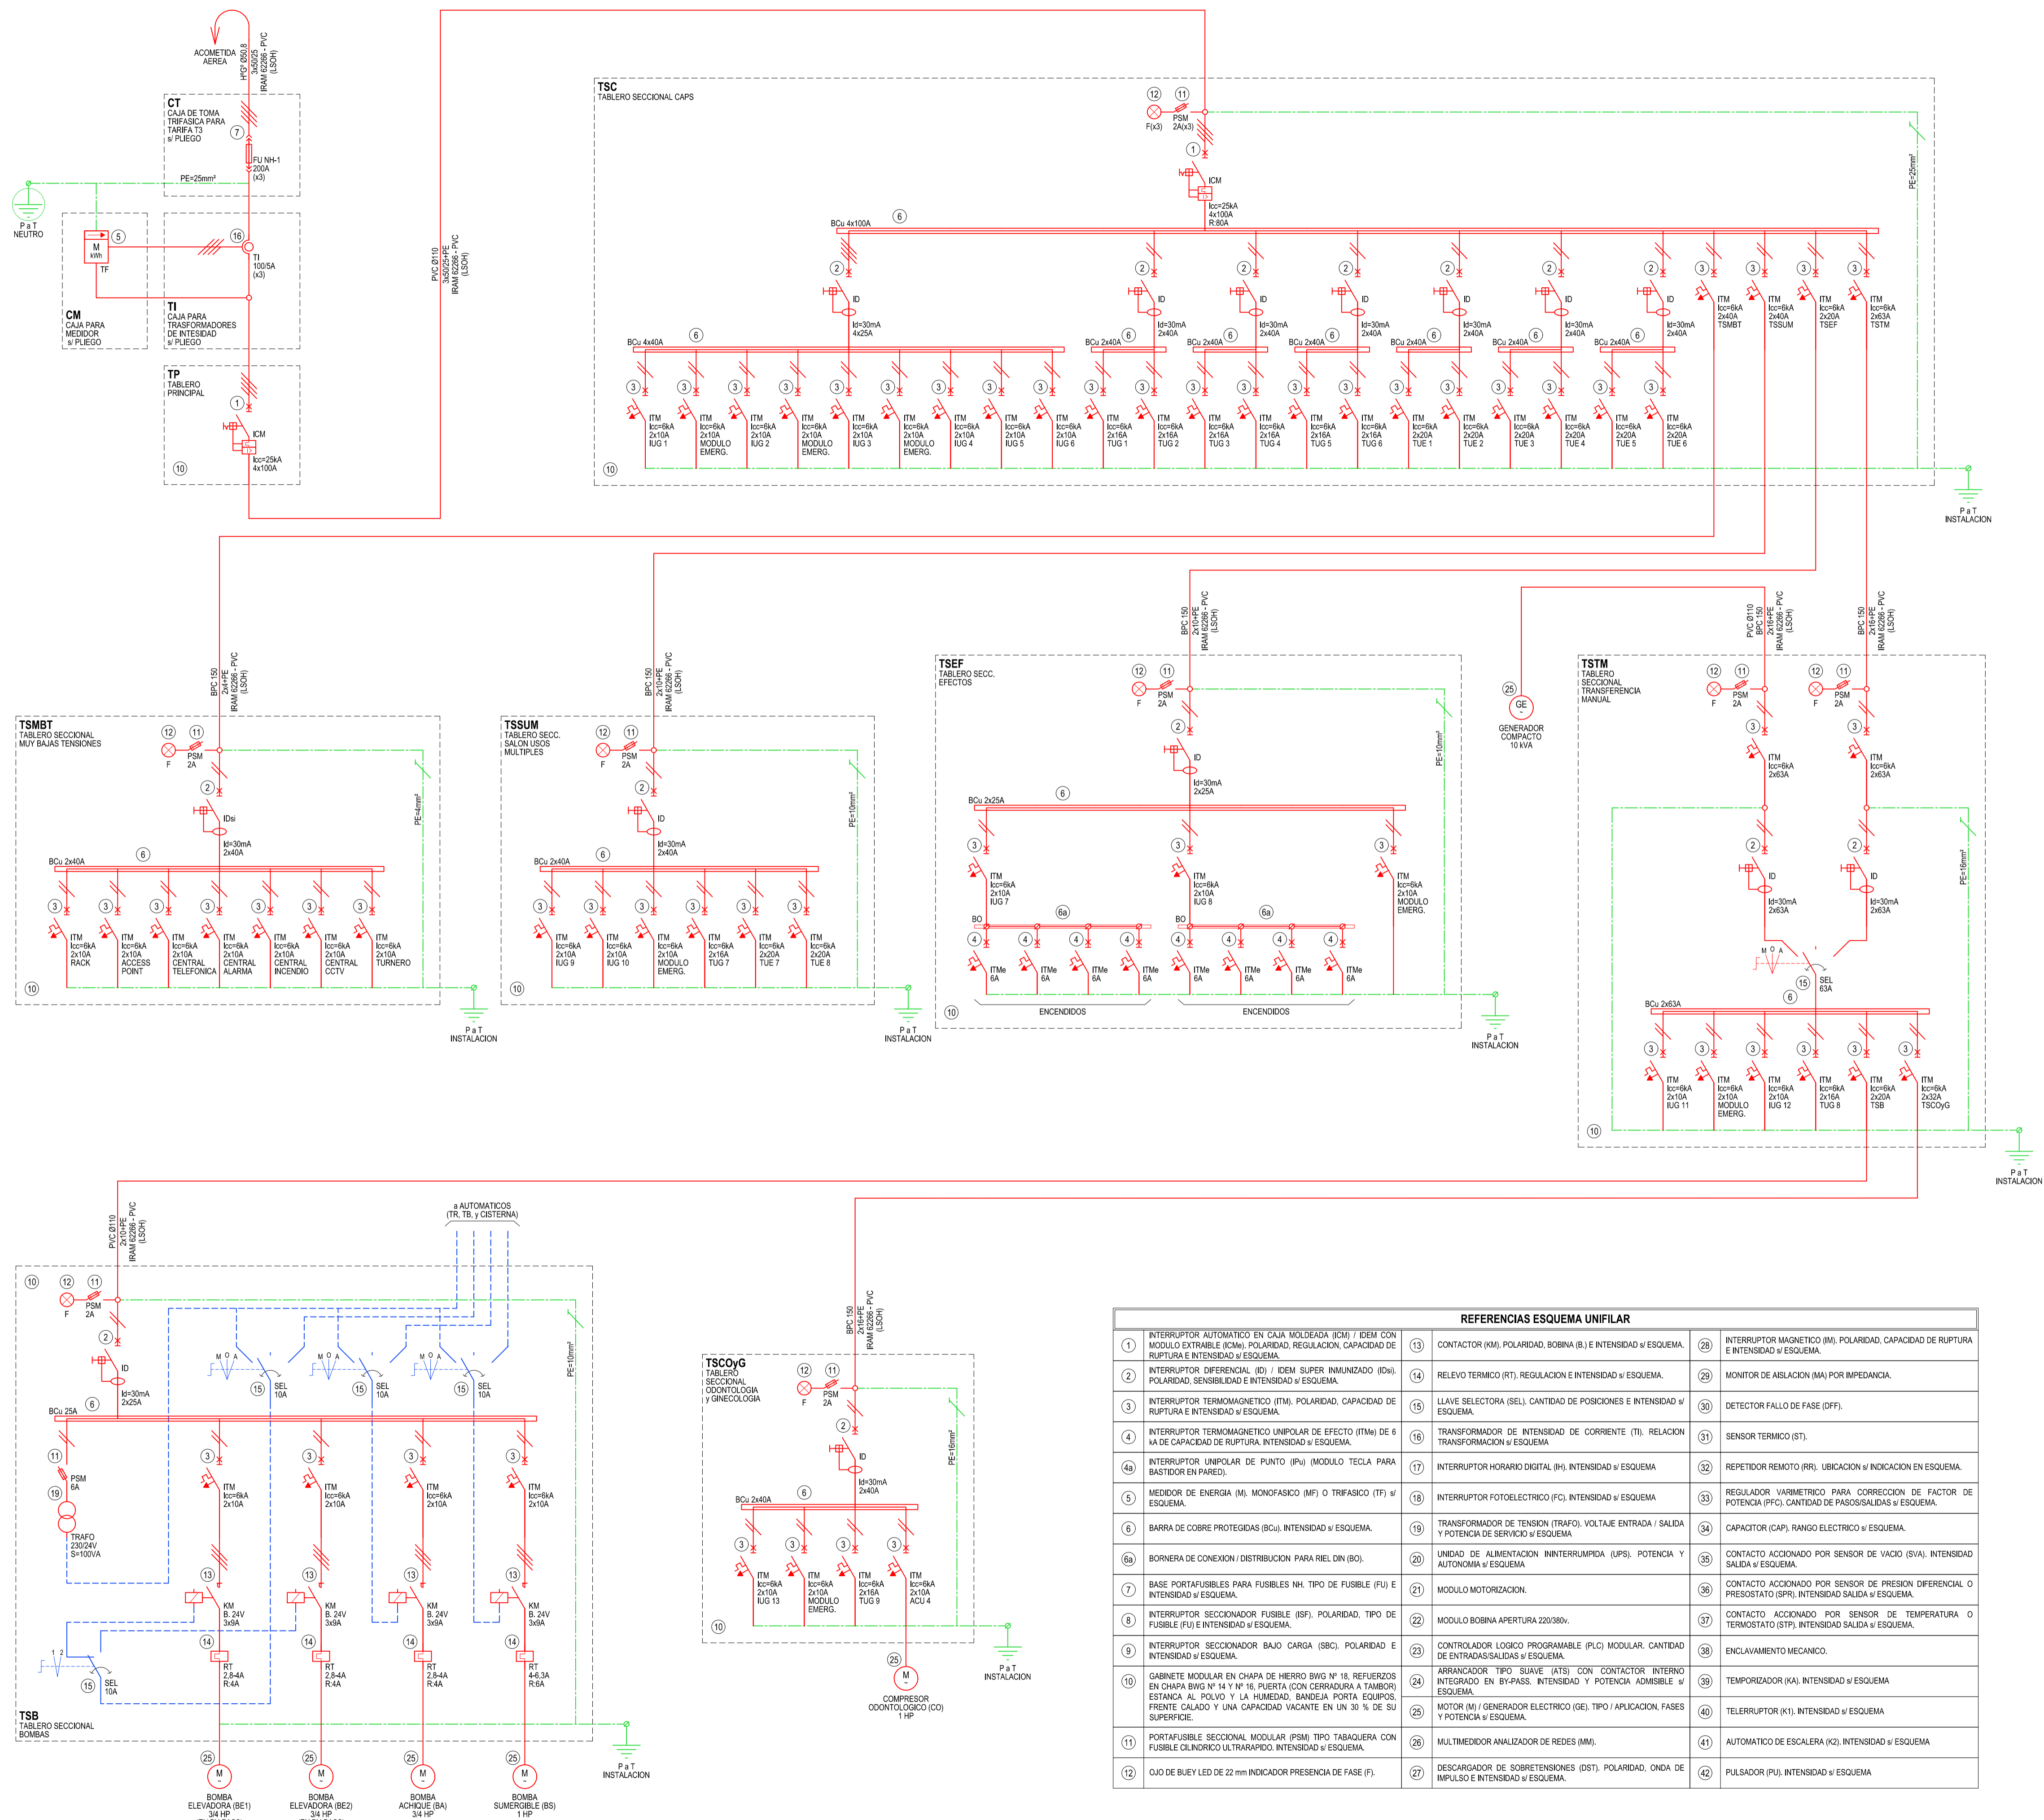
ACOMETIDA AEREA
HºGº Ø50,8 3x50/25 IRAM 62266 - PVC (LSOH)

CT
CAJA DE TOMA TRIFASICA PARA TARIFA T3 s/ PLIEGO
7
FU NH-1 200A (x3)
PE=25mm²

P a T NEUTRO
5
M kWh TF
16
TI 100/5A (x3)

CM
CAJA PARA MEDIDOR s/ PLIEGO

TI
CAJA PARA TRASFORMADORES DE INTESIDAD s/ PLIEGO

TP
TABLERO PRINCIPAL
1
ICM
Icc=25kA 4x100A
10

PVC Ø110 3x50/25+PE IRAM 62266 - PVC (LSOH)

TSC
TABLERO SECCIONAL CAPS
12 11
F(x3) PSM 2A(x3)
1
ICM
Icc=25kA 4x100A R:80A
PE=25mm²
BCu 4x100A 6
2 ID Id=30mA 4x25A
BCu 4x40A 6
3 ITM Icc=6kA 2x10A IUG 1
3 ITM Icc=6kA 2x10A MODULO EMERG.
3 ITM Icc=6kA 2x10A IUG 2
3 ITM Icc=6kA 2x10A MODULO EMERG.
3 ITM Icc=6kA 2x10A IUG 3
3 ITM Icc=6kA 2x10A MODULO EMERG.
3 ITM Icc=6kA 2x10A IUG 4
3 ITM Icc=6kA 2x10A IUG 5
3 ITM Icc=6kA 2x10A IUG 6
2 ID Id=30mA 2x40A BCu 2x40A 6
3 ITM Icc=6kA 2x16A TUG 1
3 ITM Icc=6kA 2x16A TUG 2
2 ID Id=30mA 2x40A BCu 2x40A 6
3 ITM Icc=6kA 2x16A TUG 3
3 ITM Icc=6kA 2x16A TUG 4
2 ID Id=30mA 2x40A BCu 2x40A 6
3 ITM Icc=6kA 2x16A TUG 5
3 ITM Icc=6kA 2x16A TUG 6
2 ID Id=30mA 2x40A BCu 2x40A 6
3 ITM Icc=6kA 2x20A TUE 1
3 ITM Icc=6kA 2x20A TUE 2
2 ID Id=30mA 2x40A BCu 2x40A 6
3 ITM Icc=6kA 2x20A TUE 3
3 ITM Icc=6kA 2x20A TUE 4
2 ID Id=30mA 2x40A BCu 2x40A 6
3 ITM Icc=6kA 2x20A TUE 5
3 ITM Icc=6kA 2x20A TUE 6
3 ITM Icc=6kA 2x40A TSMBT
3 ITM Icc=6kA 2x40A TSSUM
3 ITM Icc=6kA 2x20A TSEF
3 ITM Icc=6kA 2x63A TSTM
10
P a T INSTALACION

BPC 150 2x10+PE IRAM 62266 - PVC (LSOH)

TSMBT
TABLERO SECCIONAL MUY BAJAS TENSIONES
12 11 F PSM 2A
2 IDsi Id=30mA 2x40A
PE=4mm²
BCu 2x40A 6
3 ITM Icc=6kA 2x10A RACK
3 ITM Icc=6kA 2x10A ACCESS POINT
3 ITM Icc=6kA 2x10A CENTRAL TELEFONICA
3 ITM Icc=6kA 2x10A CENTRAL ALARMA
3 ITM Icc=6kA 2x10A CENTRAL INCENDIO
3 ITM Icc=6kA 2x10A CENTRAL CCTV
3 ITM Icc=6kA 2x10A TURNERO
10
P a T INSTALACION

BPC 150 2x10+PE IRAM 62266 - PVC (LSOH)

TSSUM
TABLERO SECC. SALON USOS MULTIPLES
12 11 F PSM 2A
2 ID Id=30mA 2x40A
PE=10mm²
BCu 2x40A 6
3 ITM Icc=6kA 2x10A IUG 9
3 ITM Icc=6kA 2x10A IUG 10
3 ITM Icc=6kA 2x10A MODULO EMERG.
3 ITM Icc=6kA 2x16A TUG 7
3 ITM Icc=6kA 2x20A TUE 7
3 ITM Icc=6kA 2x20A TUE 8
10
P a T INSTALACION

BPC 150 2x10+PE IRAM 62266 - PVC (LSOH)

TSEF
TABLERO SECC. EFECTOS
12 11 F PSM 2A
2 ID Id=30mA 2x25A
PE=10mm²
BCu 2x25A 6
3 ITM Icc=6kA 2x10A IUG 7
3 ITM Icc=6kA 2x10A IUG 8
3 ITM Icc=6kA 2x10A MODULO EMERG.
BO 6a
4 ITMe 6A
4 ITMe 6A
4 ITMe 6A
4 ITMe 6A
BO 6a
4 ITMe 6A
4 ITMe 6A
4 ITMe 6A
4 ITMe 6A
ENCENDIDOS
ENCENDIDOS
10
P a T INSTALACION

25
GE
GENERADOR COMPACTO 10 kVA

PVC Ø110 BPC 150 2x16+PE IRAM 62266 - PVC (LSOH)
BPC 150 2x16+PE IRAM 62266 - PVC (LSOH)

TSTM
TABLERO SECCIONAL TRANSFERENCIA MANUAL
12 11 F PSM 2A
12 11 F PSM 2A
3 ITM Icc=6kA 2x63A
3 ITM Icc=6kA 2x63A
PE=16mm²
2 ID Id=30mA 2x63A
2 ID Id=30mA 2x63A
M O A
15 SEL 63A
BCu 2x63A 6
3 ITM Icc=6kA 2x10A IUG 11
3 ITM Icc=6kA 2x10A MODULO EMERG.
3 ITM Icc=6kA 2x10A IUG 12
3 ITM Icc=6kA 2x16A TUG 8
3 ITM Icc=6kA 2x20A TSB
3 ITM Icc=6kA 2x32A TSCOyG
10
P a T INSTALACION

PVC Ø110 2x10+PE IRAM 62266 - PVC (LSOH)
a AUTOMATICOS (TR, TB, y CISTERNA)

10
12 11 F PSM 2A
2 ID Id=30mA 2x25A
PE=10mm²
BCu 25A 6
M O A 15 SEL 10A
M O A 15 SEL 10A
M O A 15 SEL 10A
11 PSM 6A
19 TRAFO 230/24V S=100VA
3 ITM Icc=6kA 2x10A
3 ITM Icc=6kA 2x10A
3 ITM Icc=6kA 2x10A
3 ITM Icc=6kA 2x10A
13 KM B. 24V 3x9A
13 KM B. 24V 3x9A
13 KM B. 24V 3x9A
13 KM B. 24V 3x9A
14 RT 2,8-4A R:4A
14 RT 2,8-4A R:4A
14 RT 2,8-4A R:4A
14 RT 4-6,3A R:6A
1 2 15 SEL 10A
TSB
TABLERO SECCIONAL BOMBAS
P a T INSTALACION
25 M BOMBA ELEVADORA (BE1) 3/4 HP
25 M BOMBA ELEVADORA (BE2) 3/4 HP
25 M BOMBA ACHIQUE (BA) 3/4 HP
25 M BOMBA SUMERGIBLE (BS) 1 HP

BPC 150 2x16+PE IRAM 62266 - PVC (LSOH)

TSCOyG
TABLERO SECCIONAL ODONTOLOGIA y GINECOLOGIA
12 11 F PSM 2A
2 ID Id=30mA 2x40A
PE=10mm²
BCu 2x40A 6
3 ITM Icc=6kA 2x10A IUG 13
3 ITM Icc=6kA 2x10A MODULO EMERG.
3 ITM Icc=6kA 2x16A TUG 9
3 ITM Icc=6kA 2x10A ACU 4
10
P a T INSTALACION
25 M COMPRESOR ODONTOLOGICO (CO) 1 HP

REFERENCIAS ESQUEMA UNIFILAR
| | | | | | |
|---|---|---|---|---|---|
| 1 | INTERRUPTOR AUTOMATICO EN CAJA MOLDEADA (ICM) / IDEM CON MODULO EXTRAIBLE (ICMe). POLARIDAD, REGULACION, CAPACIDAD DE RUPTURA E INTENSIDAD s/ ESQUEMA. | 13 | CONTACTOR (KM). POLARIDAD, BOBINA (B.) E INTENSIDAD s/ ESQUEMA. | 28 | INTERRUPTOR MAGNETICO (IM). POLARIDAD, CAPACIDAD DE RUPTURA E INTENSIDAD s/ ESQUEMA. |
| 2 | INTERRUPTOR DIFERENCIAL (ID) / IDEM SUPER INMUNIZADO (IDsi). POLARIDAD, SENSIBILIDAD E INTENSIDAD s/ ESQUEMA. | 14 | RELEVO TERMICO (RT). REGULACION E INTENSIDAD s/ ESQUEMA. | 29 | MONITOR DE AISLACION (MA) POR IMPEDANCIA. |
| 3 | INTERRUPTOR TERMOMAGNETICO (ITM). POLARIDAD, CAPACIDAD DE RUPTURA E INTENSIDAD s/ ESQUEMA. | 15 | LLAVE SELECTORA (SEL). CANTIDAD DE POSICIONES E INTENSIDAD s/ ESQUEMA. | 30 | DETECTOR FALLO DE FASE (DFF). |
| 4 | INTERRUPTOR TERMOMAGNETICO UNIPOLAR DE EFECTO (ITMe) DE 6 kA DE CAPACIDAD DE RUPTURA. INTENSIDAD s/ ESQUEMA. | 16 | TRANSFORMADOR DE INTENSIDAD DE CORRIENTE (TI). RELACION TRANSFORMACION s/ ESQUEMA | 31 | SENSOR TERMICO (ST). |
| 4a | INTERRUPTOR UNIPOLAR DE PUNTO (IPu) (MODULO TECLA PARA BASTIDOR EN PARED). | 17 | INTERRUPTOR HORARIO DIGITAL (IH). INTENSIDAD s/ ESQUEMA | 32 | REPETIDOR REMOTO (RR). UBICACION s/ INDICACION EN ESQUEMA. |
| 5 | MEDIDOR DE ENERGIA (M). MONOFASICO (MF) O TRIFASICO (TF) s/ ESQUEMA. | 18 | INTERRUPTOR FOTOELECTRICO (FC). INTENSIDAD s/ ESQUEMA | 33 | REGULADOR VARIMETRICO PARA CORRECCION DE FACTOR DE POTENCIA (PFC). CANTIDAD DE PASOS/SALIDAS s/ ESQUEMA. |
| 6 | BARRA DE COBRE PROTEGIDAS (BCu). INTENSIDAD s/ ESQUEMA. | 19 | TRANSFORMADOR DE TENSION (TRAFO). VOLTAJE ENTRADA / SALIDA Y POTENCIA DE SERVICIO s/ ESQUEMA | 34 | CAPACITOR (CAP). RANGO ELECTRICO s/ ESQUEMA. |
| 6a | BORNERA DE CONEXION / DISTRIBUCION PARA RIEL DIN (BO). | 20 | UNIDAD DE ALIMENTACION ININTERRUMPIDA (UPS). POTENCIA Y AUTONOMIA s/ ESQUEMA | 35 | CONTACTO ACCIONADO POR SENSOR DE VACIO (SVA). INTENSIDAD SALIDA s/ ESQUEMA. |
| 7 | BASE PORTAFUSIBLES PARA FUSIBLES NH. TIPO DE FUSIBLE (FU) E INTENSIDAD s/ ESQUEMA. | 21 | MODULO MOTORIZACION. | 36 | CONTACTO ACCIONADO POR SENSOR DE PRESION DIFERENCIAL O PRESOSTATO (SPR). INTENSIDAD SALIDA s/ ESQUEMA. |
| 8 | INTERRUPTOR SECCIONADOR FUSIBLE (ISF). POLARIDAD, TIPO DE FUSIBLE (FU) E INTENSIDAD s/ ESQUEMA. | 22 | MODULO BOBINA APERTURA 220/380v. | 37 | CONTACTO ACCIONADO POR SENSOR DE TEMPERATURA O TERMOSTATO (STP). INTENSIDAD SALIDA s/ ESQUEMA. |
| 9 | INTERRUPTOR SECCIONADOR BAJO CARGA (SBC). POLARIDAD E INTENSIDAD s/ ESQUEMA. | 23 | CONTROLADOR LOGICO PROGRAMABLE (PLC) MODULAR. CANTIDAD DE ENTRADAS/SALIDAS s/ ESQUEMA. | 38 | ENCLAVAMIENTO MECANICO. |
| 10 | GABINETE MODULAR EN CHAPA DE HIERRO BWG Nº 18, REFUERZOS EN CHAPA BWG Nº 14 Y Nº 16, PUERTA (CON CERRADURA A TAMBOR) ESTANCA AL POLVO Y LA HUMEDAD, BANDEJA PORTA EQUIPOS, FRENTE CALADO Y UNA CAPACIDAD VACANTE EN UN 30 % DE SU SUPERFICIE. | 24 | ARRANCADOR TIPO SUAVE (ATS) CON CONTACTOR INTERNO INTEGRADO EN BY-PASS. INTENSIDAD Y POTENCIA ADMISIBLE s/ ESQUEMA. | 39 | TEMPORIZADOR (KA). INTENSIDAD s/ ESQUEMA |
| | | 25 | MOTOR (M) / GENERADOR ELECTRICO (GE). TIPO / APLICACION, FASES Y POTENCIA s/ ESQUEMA. | 40 | TELERRUPTOR (K1). INTENSIDAD s/ ESQUEMA |
| 11 | PORTAFUSIBLE SECCIONAL MODULAR (PSM) TIPO TABAQUERA CON FUSIBLE CILINDRICO ULTRARAPIDO. INTENSIDAD s/ ESQUEMA. | 26 | MULTIMEDIDOR ANALIZADOR DE REDES (MM). | 41 | AUTOMATICO DE ESCALERA (K2). INTENSIDAD s/ ESQUEMA |
| 12 | OJO DE BUEY LED DE 22 mm INDICADOR PRESENCIA DE FASE (F). | 27 | DESCARGADOR DE SOBRETENSIONES (DST). POLARIDAD, ONDA DE IMPULSO E INTENSIDAD s/ ESQUEMA. | 42 | PULSADOR (PU). INTENSIDAD s/ ESQUEMA |